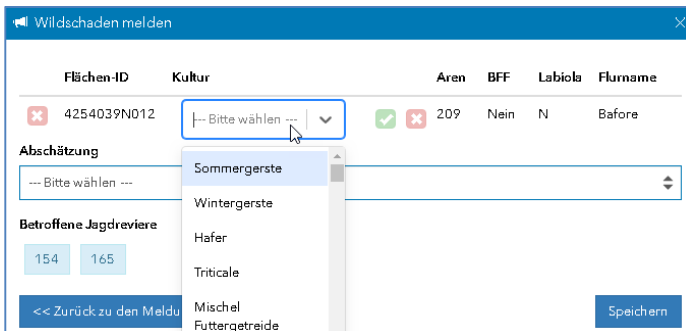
Wildschaden melden

| | Flächen-ID | Kultur | | Aren | BFF | Labiola | Flurname |
|---|---|---|---|---|---|---|---|
| | 4254039N012 | --- Bitte wählen --- | | 209 | Nein | N | Bafore |

Abschätzung

--- Bitte wählen ---

Sommergerste
Wintergerste
Hafer
Triticale
Mischel Futtergetreide

Betroffene Jagdreviere

154 165

<< Zurück zu den Meldu

Speichern